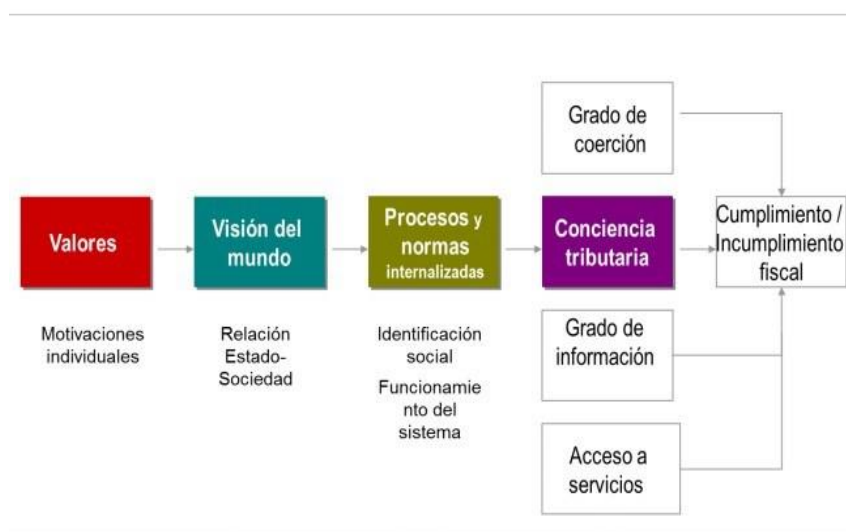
Grado de coerción

Valores

Visión del mundo

Procesos y normas internalizadas

Conciencia tributaria

Cumplimiento / Incumplimiento fiscal

Motivaciones individuales

Relación Estado-Sociedad

Identificación social

Funcionamiento del sistema

Grado de información

Acceso a servicios